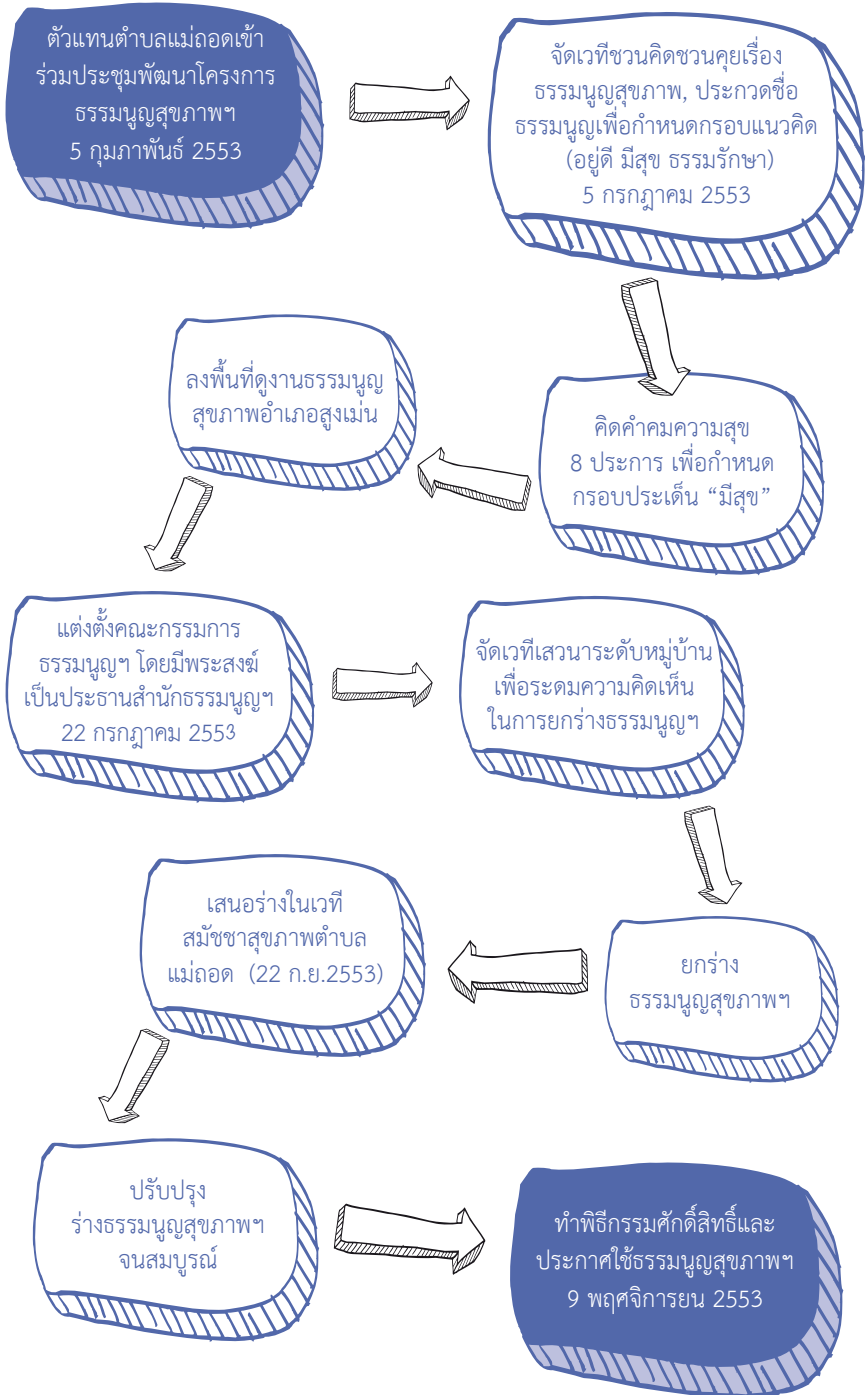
ตัวแทนตำบลแม่ถอดเข้าร่วมประชุมพัฒนาโครงการธรรมนูญสุขภาพฯ
5 กุมภาพันธ์ 2553

จัดเวทีชวนคิดชวนคุยเรื่องธรรมนูญสุขภาพ, ประกวดชื่อธรรมนูญเพื่อกำหนดกรอบแนวคิด (อยู่ดี มีสุข ธรรมรักษา)
5 กรกฎาคม 2553

คิดคำคมความสุข 8 ประการ เพื่อกำหนดกรอบประเด็น “มีสุข”

ลงพื้นที่ดูงานธรรมนูญสุขภาพอำเภอสูงเม่น

แต่งตั้งคณะกรรมการธรรมนูญฯ โดยมีพระสงฆ์เป็นประธานสำนักธรรมนูญฯ
22 กรกฎาคม 2553

จัดเวทีเสวนาระดับหมู่บ้านเพื่อระดมความคิดเห็นในการยกร่างธรรมนูญฯ

ยกร่างธรรมนูญสุขภาพฯ

เสนอร่างในเวทีสมัชชาสุขภาพตำบลแม่ถอด (22 ก.ย.2553)

ปรับปรุงร่างธรรมนูญสุขภาพฯ จนสมบูรณ์

ทำพิธีกรรมศักดิ์สิทธิ์และประกาศใช้ธรรมนูญสุขภาพฯ
9 พฤศจิกายน 2553